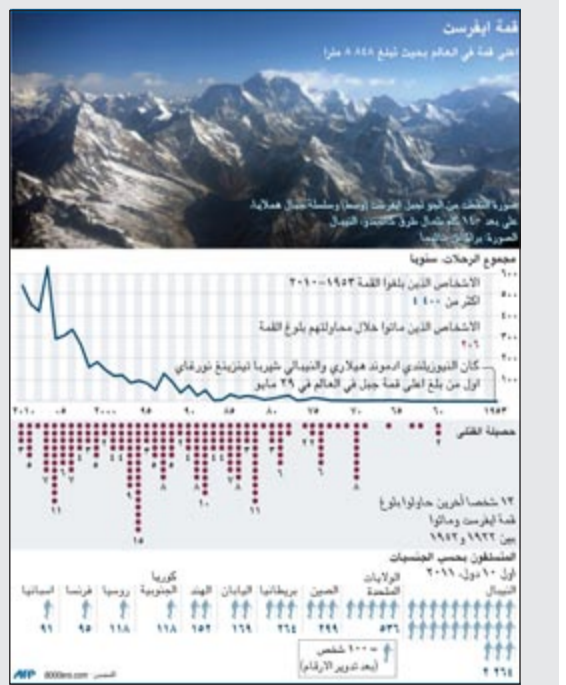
قمة ايفرست
اعلى قمة في العالم بحيث تبلغ ٨٨٤٨ مترا

صورة التقطت من الجو لجبل ايفرست (وسط) وسلسلة جبال هملايا على بعد ١٦٥ كلم شمال شرق كاتمندو، النيبال
الصورة: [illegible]

مجموع الرحلات سنويا

٦٠٠
٥٠٠
٤٠٠
٣٠٠
٢٠٠
١٠٠

الاشخاص الذين بلغوا القمة ١٩٥٣-٢٠١٠
اكثر من ٤١٠٠

الاشخاص الذين ماتوا خلال محاولتهم بلوغ القمة
٢١٦

كان النيوزيلندي ادموند هيلاري والنيبالي شيربا تينزينغ نورغاي اول من بلغ اعلى قمة جبل في العالم في ٢٩ مايو

٢٠١٠ ٠٥ ٢٠٠٠ ٩٥ ٩٠ ٨٥ ٨٠ ٧٥ ٧٠ ٦٥ ٦٠ ١٩٥٣

حصيلة القتلى

١٣ شخصا آخرين حاولوا بلوغ قمة ايفرست وماتوا بين ١٩٢٢ و١٩٥٢

١٥
١١
١٠
١١

المتسلقون بحسب الجنسيات
اول ١٠ دول، ٢٠١٠

| اسبانيا | فرنسا | روسيا | كوريا الجنوبية | الهند | اليابان | بريطانيا | الصين | الولايات المتحدة | النيبال |
|---|---|---|---|---|---|---|---|---|---|
| ٩١ | ٩٥ | ١١٨ | ١١٨ | ١٥٢ | ١٦٩ | ٢٦٤ | ٢٩٩ | ٥٣٦ | ٢٢٦٤ |

= ١٠٠ شخص
(بعد تدوير الارقام)

AFP 8000ers.com المصدر